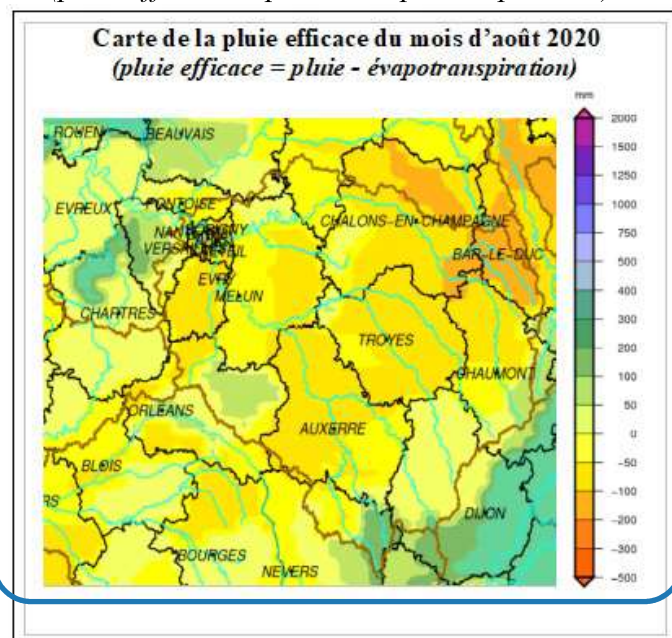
Carte de la pluie efficace du mois d'août 2020
(pluie efficace = pluie - évapotranspiration)

mm
2000
1500
1250
1000
750
500
400
300
200
100
50
0
-50
-100
-200
-300
-500

ROUEN
BEAUVAIS
EVREUX
PONTOISE
NANTERRE BOBIGNY
VERSAILLES CRETEIL
EVRY
MELUN
CHALONS-EN-CHAMPAGNE
BAR-LE-DUC
CHARTRES
TROYES
CHAUMONT
ORLEANS
AUXERRE
BLOIS
DIJON
BOURGES
NEVERS